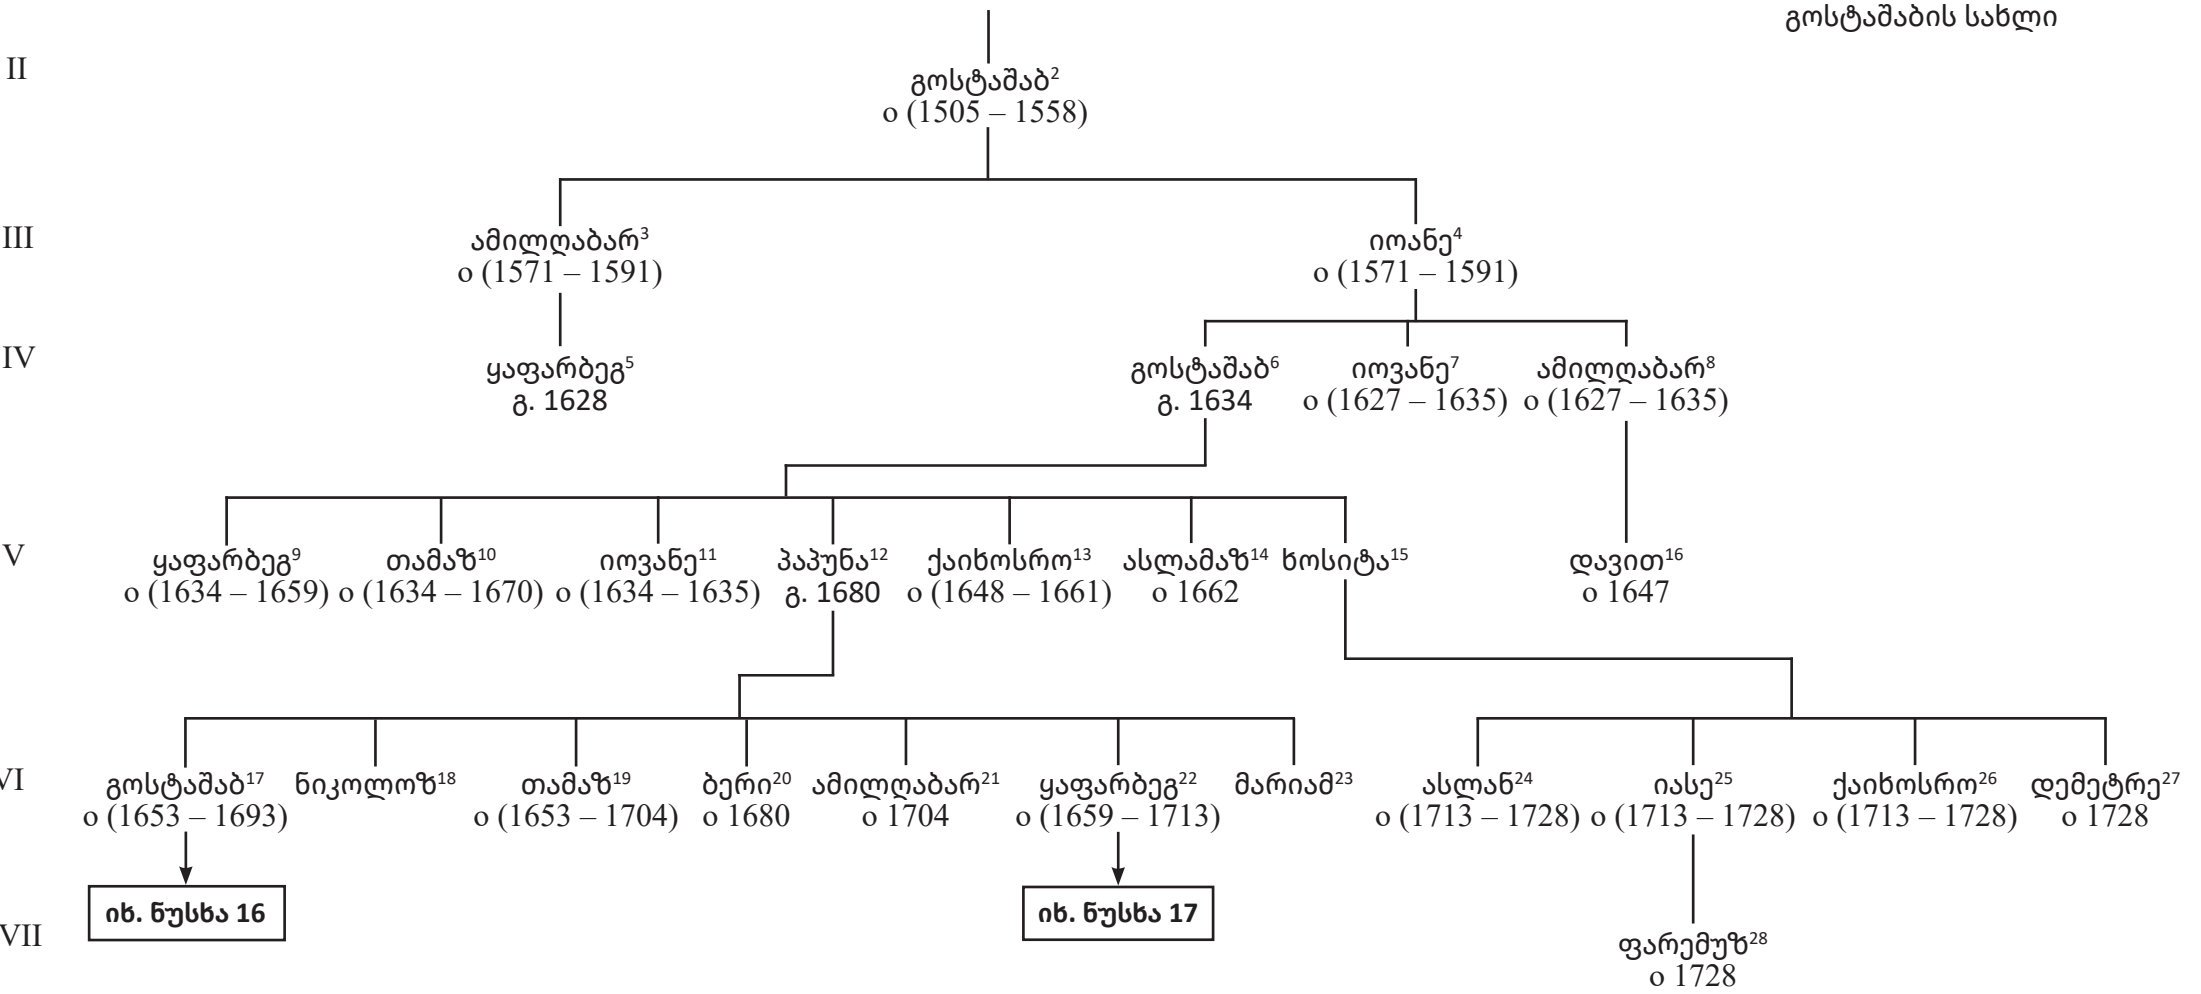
გოსტაშაბის სახლი

II

გოსტაშაბ$^{2}$
ი (1505 – 1558)

III

ამილღაბარ$^{3}$
ი (1571 – 1591)

იოანე$^{4}$
ი (1571 – 1591)

IV

ყაფარბეგ$^{5}$
გ. 1628

გოსტაშაბ$^{6}$
გ. 1634

იოვანე$^{7}$
ი (1627 – 1635)

ამილღაბარ$^{8}$
ი (1627 – 1635)

V

ყაფარბეგ$^{9}$
ი (1634 – 1659)

თამაზ$^{10}$
ი (1634 – 1670)

იოვანე$^{11}$
ი (1634 – 1635)

პაპუნა$^{12}$
გ. 1680

ქაიხოსრო$^{13}$
ი (1648 – 1661)

ასლამაზ$^{14}$
ი 1662

ხოსიტა$^{15}$

დავით$^{16}$
ი 1647

VI

გოსტაშაბ$^{17}$
ი (1653 – 1693)

ნიკოლოზ$^{18}$

თამაზ$^{19}$
ი (1653 – 1704)

ბერი$^{20}$
ი 1680

ამილღაბარ$^{21}$
ი 1704

ყაფარბეგ$^{22}$
ი (1659 – 1713)

მარიამ$^{23}$

ასლან$^{24}$
ი (1713 – 1728)

იასე$^{25}$
ი (1713 – 1728)

ქაიხოსრო$^{26}$
ი (1713 – 1728)

დემეტრე$^{27}$
ი 1728

VII

იხ. ნუსხა 16

იხ. ნუსხა 17

ფარემუზ$^{28}$
ი 1728